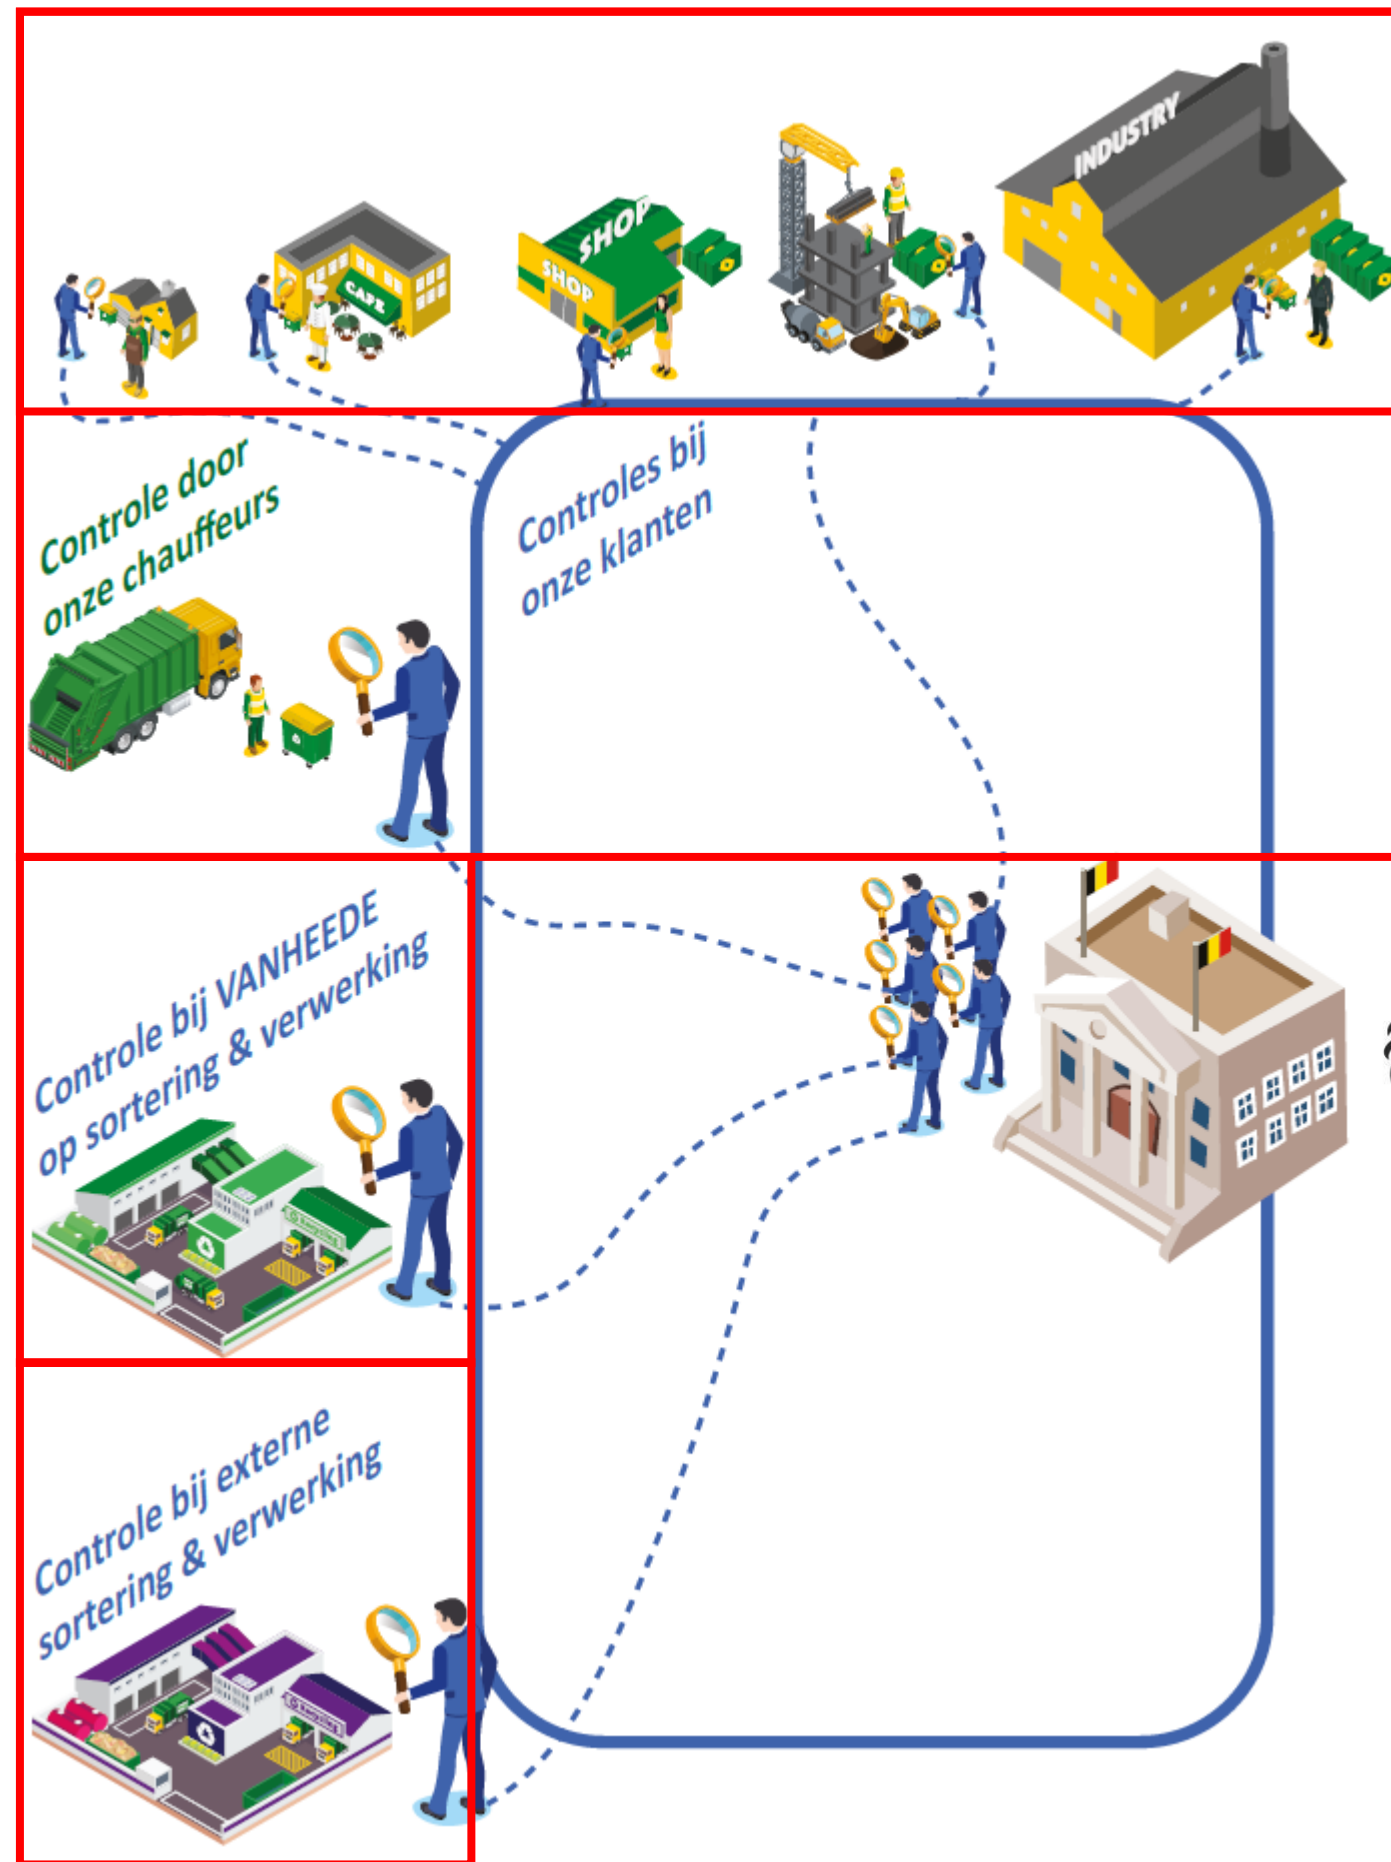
CAFE

SHOP

SHOP

INDUSTRY

Controle door onze chauffeurs

Controles bij onze klanten

Controle bij VANHEEDE op sortering & verwerking

Recycling

Controle bij externe sortering & verwerking

Recycling